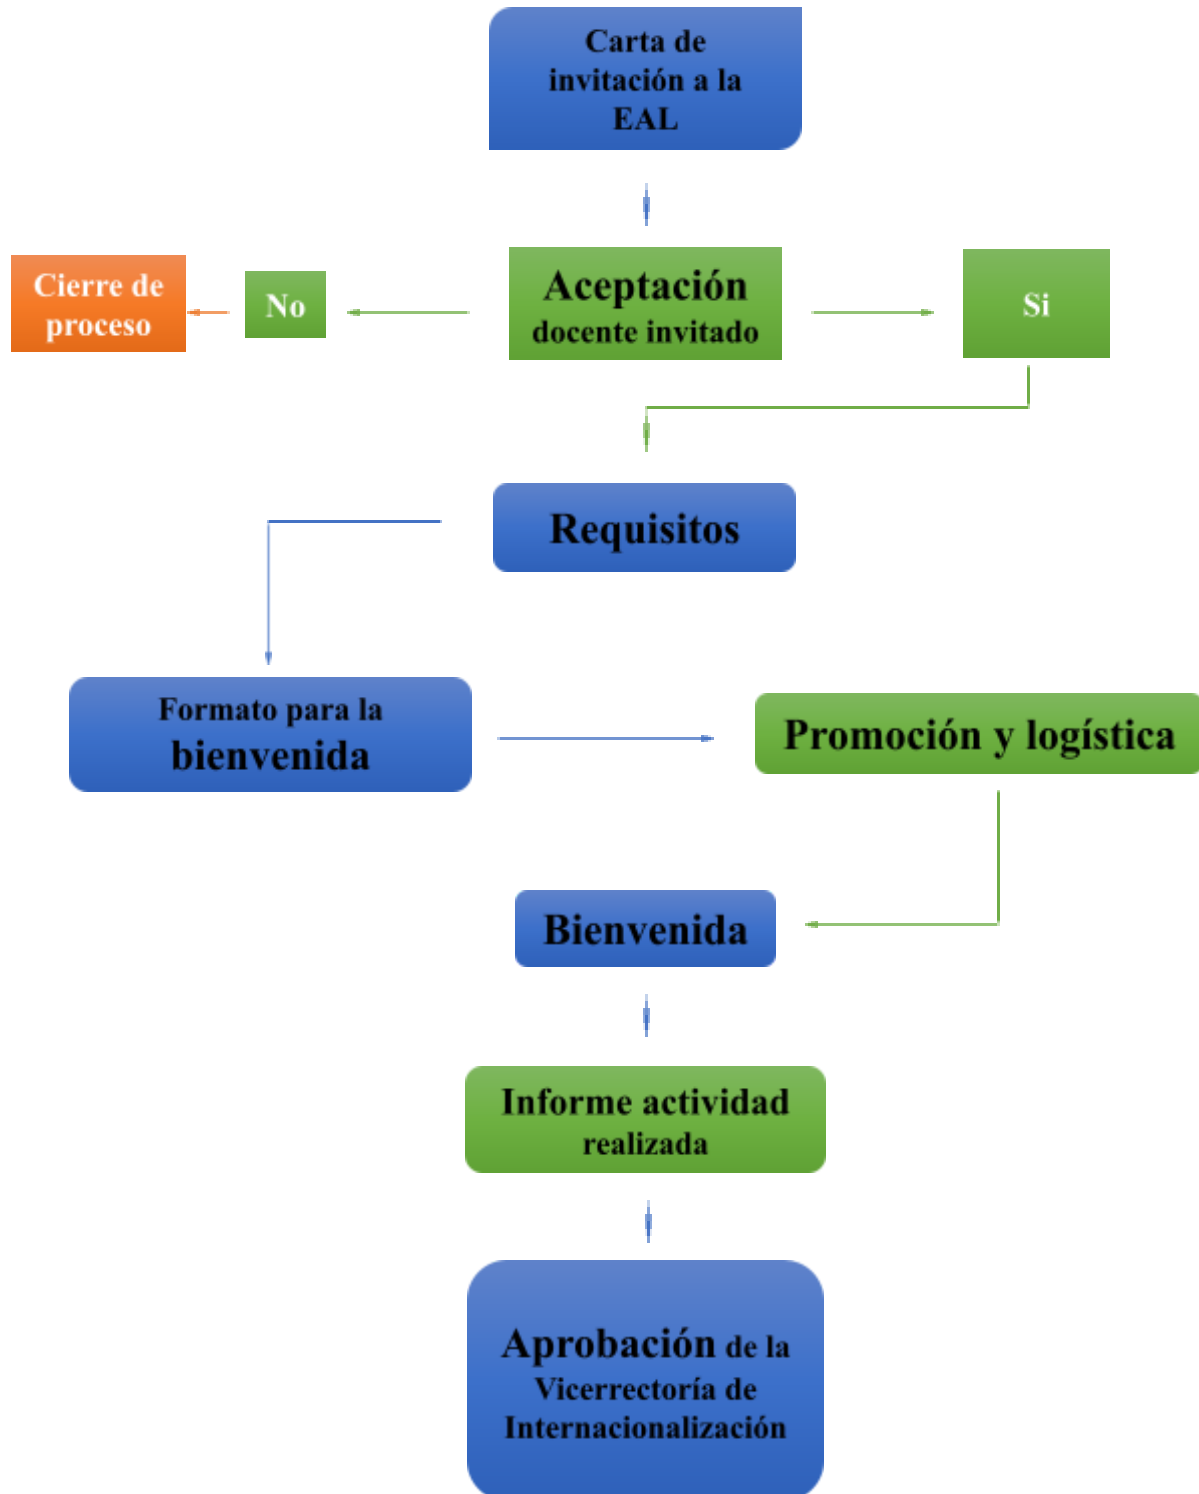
Carta de invitación a la EAL

Cierre de proceso

No

Aceptación docente invitado

Si

Requisitos

Formato para la bienvenida

Promoción y logística

Bienvenida

Informe actividad realizada

Aprobación de la Vicerrectoría de Internacionalización